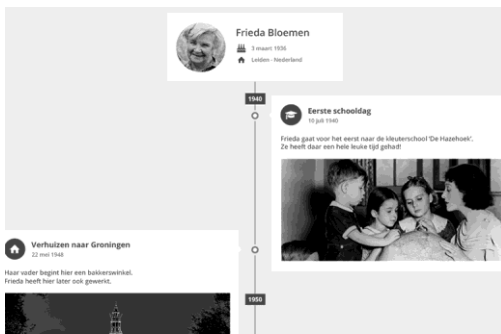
Frieda Bloemen
3 maart 1936
Leiden - Nederland

1940

Eerste schooldag
10 juli 1940

Frieda gaat voor het eerst naar de kleuterschool 'De Hazehoek'. Ze heeft daar een hele leuke tijd gehad!

Verhuizen naar Groningen
22 mei 1948

Haar vader begint hier een bakkerswinkel. Frieda heeft hier later ook gewerkt.

1950